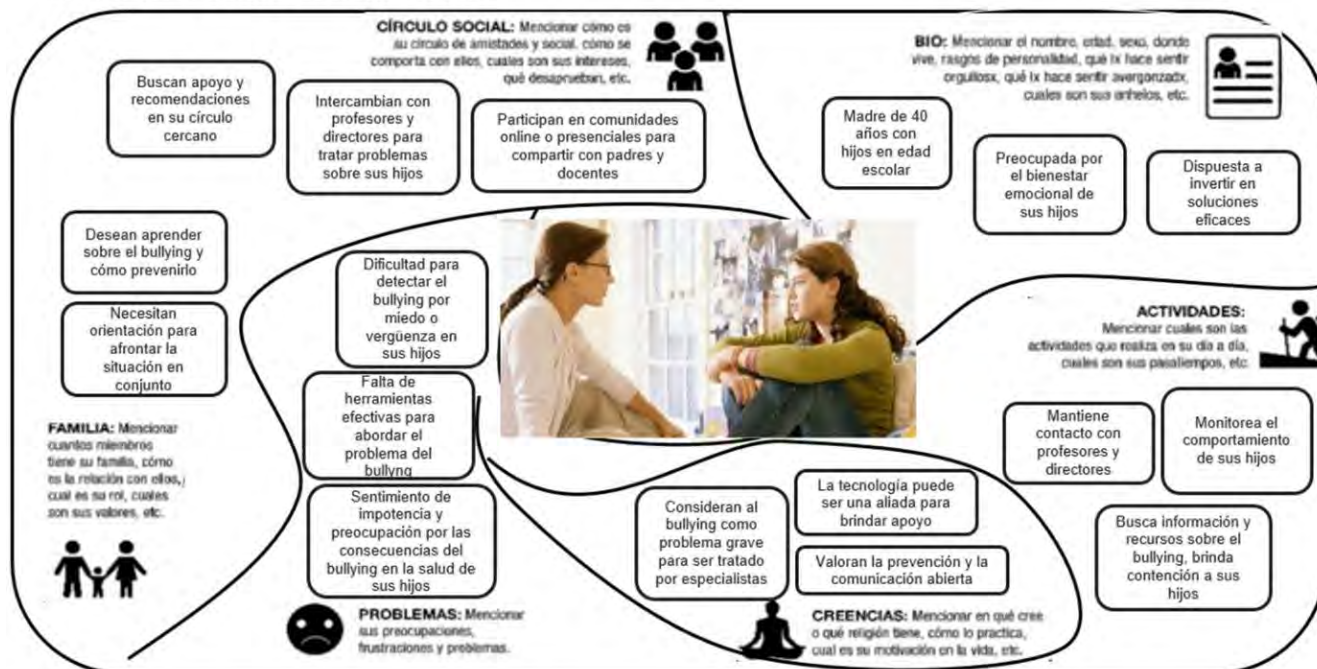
CÍRCULO SOCIAL: Mencionar cómo es su círculo de amistades y social, cómo se comporta con ellos, cuales son sus intereses, qué desaprueban, etc.

Buscan apoyo y recomendaciones en su círculo cercano

Intercambian con profesores y directores para tratar problemas sobre sus hijos

Participan en comunidades online o presenciales para compartir con padres y docentes

BIO: Mencionar el nombre, edad, sexo, donde vive, rasgos de personalidad, qué lx hace sentir orgullosx, qué lx hace sentir avergonzadx, cuales son sus anhelos, etc.

Madre de 40 años con hijos en edad escolar

Preocupada por el bienestar emocional de sus hijos

Dispuesta a invertir en soluciones eficaces

Desean aprender sobre el bullying y cómo prevenirlo

Necesitan orientación para afrontar la situación en conjunto

FAMILIA: Mencionar cuantos miembros tiene su familia, cómo es la relación con ellos, cual es su rol, cuales son sus valores, etc.

Dificultad para detectar el bullying por miedo o vergüenza en sus hijos

Falta de herramientas efectivas para abordar el problema del bullyng

Sentimiento de impotencia y preocupación por las consecuencias del bullying en la salud de sus hijos

PROBLEMAS: Mencionar sus preocupaciones, frustraciones y problemas.

ACTIVIDADES: Mencionar cuales son las actividades que realiza en su día a día, cuales son sus pasatiempos, etc.

Mantiene contacto con profesores y directores

Monitorea el comportamiento de sus hijos

Busca información y recursos sobre el bullying, brinda contención a sus hijos

Consideran al bullying como problema grave para ser tratado por especialistas

La tecnología puede ser una aliada para brindar apoyo

Valoran la prevención y la comunicación abierta

CREENCIAS: Mencionar en qué cree o qué religión tiene, cómo lo practica, cual es su motivación en la vida, etc.